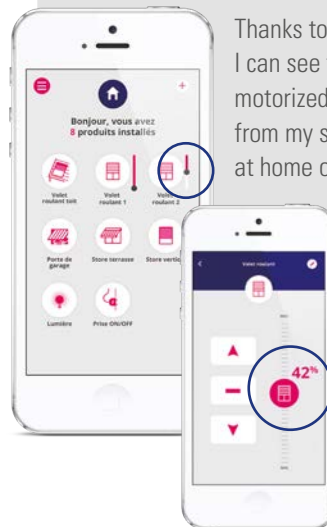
Thanks to
I can see
motorized
from my s
at home c

Bonjour, vous avez
8 produits installés

Volet roulant toit
Volet roulant 1
Volet roulant 2
Porte de garage
Store terrasse
Store vertic
Lumière
Prise ON/OFF

Volet roulant

42%